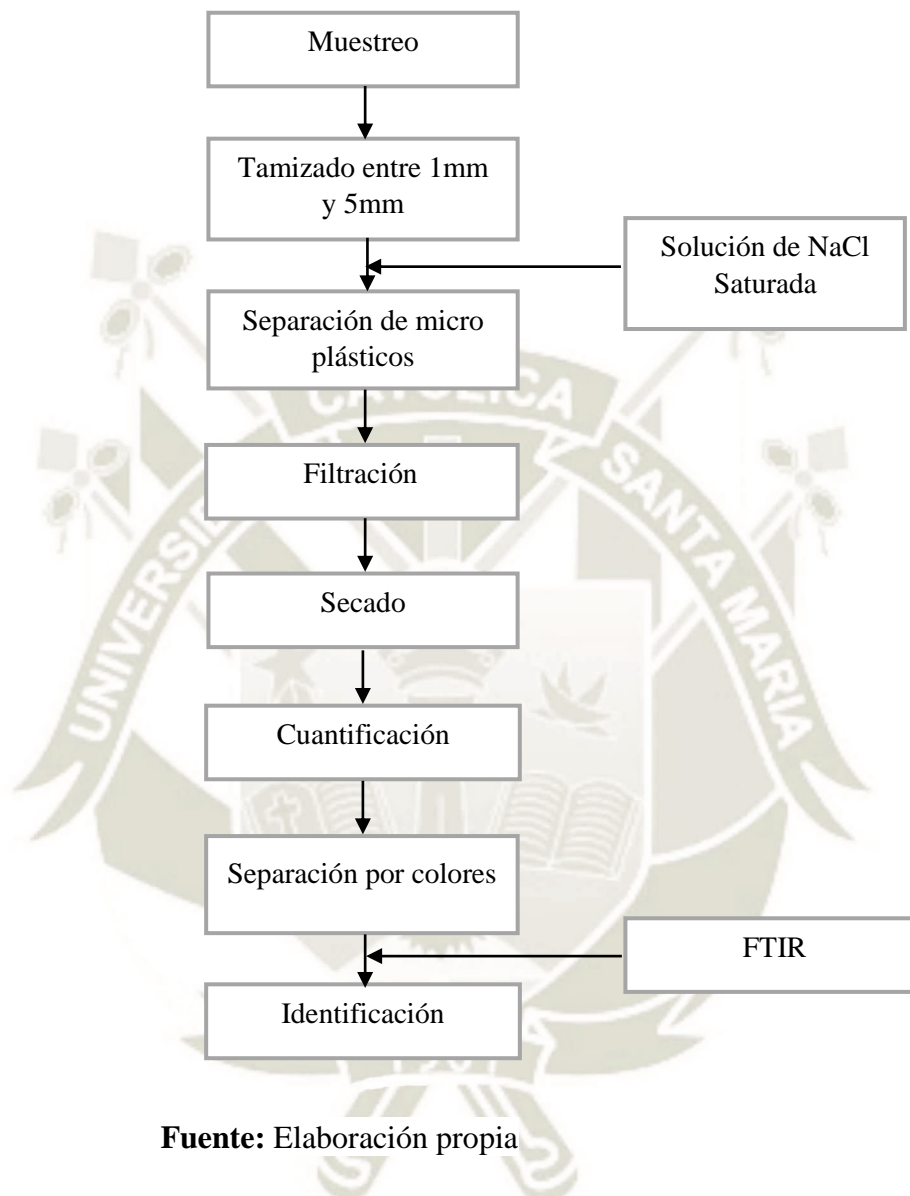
Muestreo

Tamizado entre 1mm y 5mm

Solución de NaCl Saturada

Separación de micro plásticos

Filtración

Secado

Cuantificación

Separación por colores

FTIR

Identificación

**Fuente:** Elaboración propia